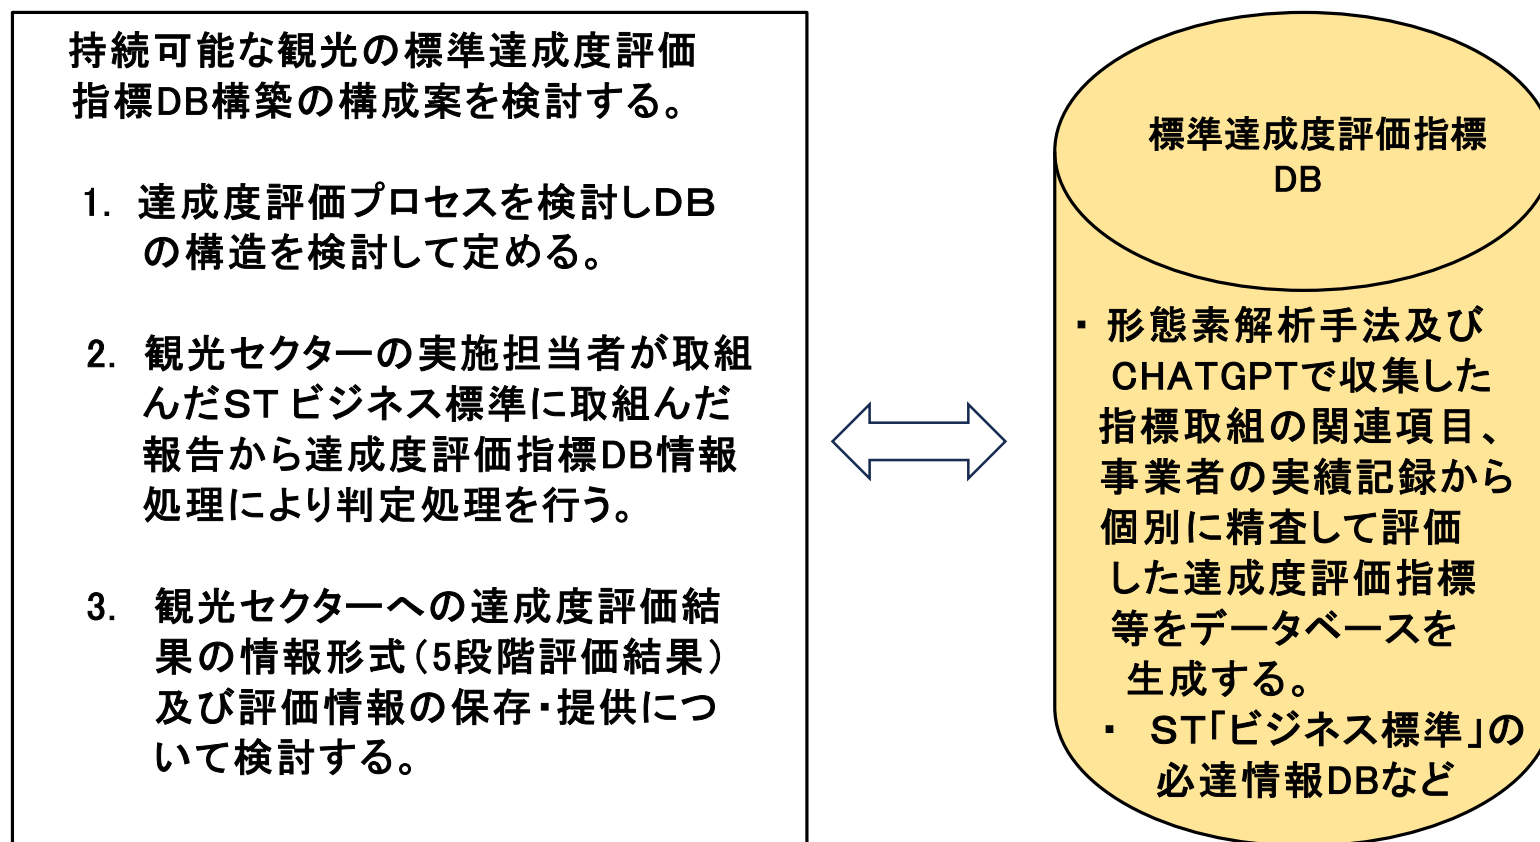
持続可能な観光の標準達成度評価指標DB構築の構成案を検討する。

1. 達成度評価プロセスを検討しDBの構造を検討して定める。

2. 観光セクターの実施担当者が取組んだST ビジネス標準に取組んだ報告から達成度評価指標DB情報処理により判定処理を行う。

3. 観光セクターへの達成度評価結果の情報形式（5段階評価結果）及び評価情報の保存・提供について検討する。

標準達成度評価指標DB

・ 形態素解析手法及びCHATGPTで収集した指標取組の関連項目、事業者の実績記録から個別に精査して評価した達成度評価指標等をデータベースを生成する。

・ ST「ビジネス標準」の必達情報DBなど